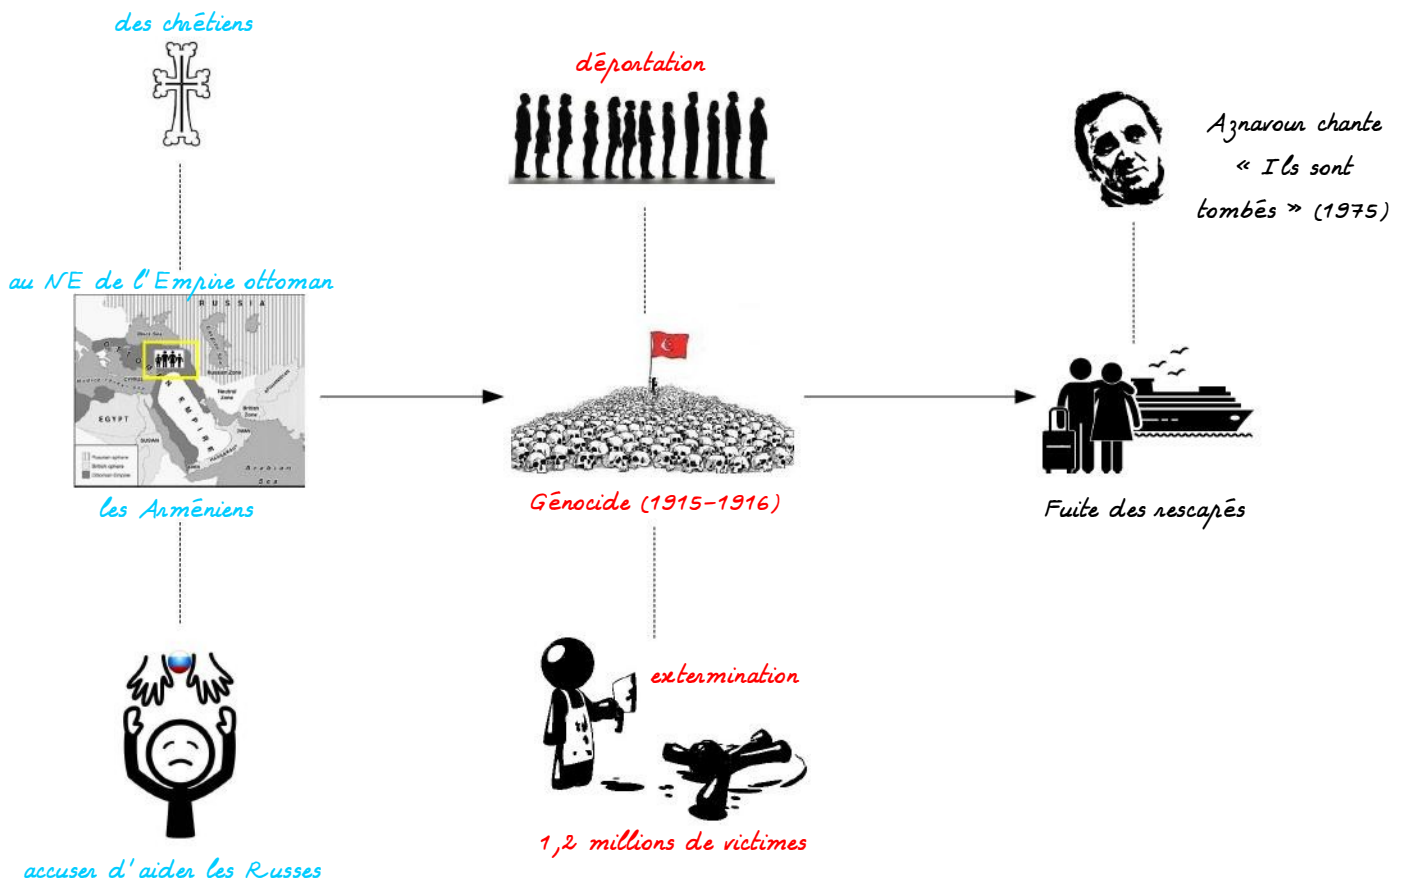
des chrétiens

au NE de l'Empire ottoman

RUSSIA

EGYPT

les Arméniens

accuser d'aider les Russes

déportation

Génocide (1915-1916)

extermination

1,2 millions de victimes

Aznavour chante « Ils sont tombés » (1975)

Fuite des rescapés